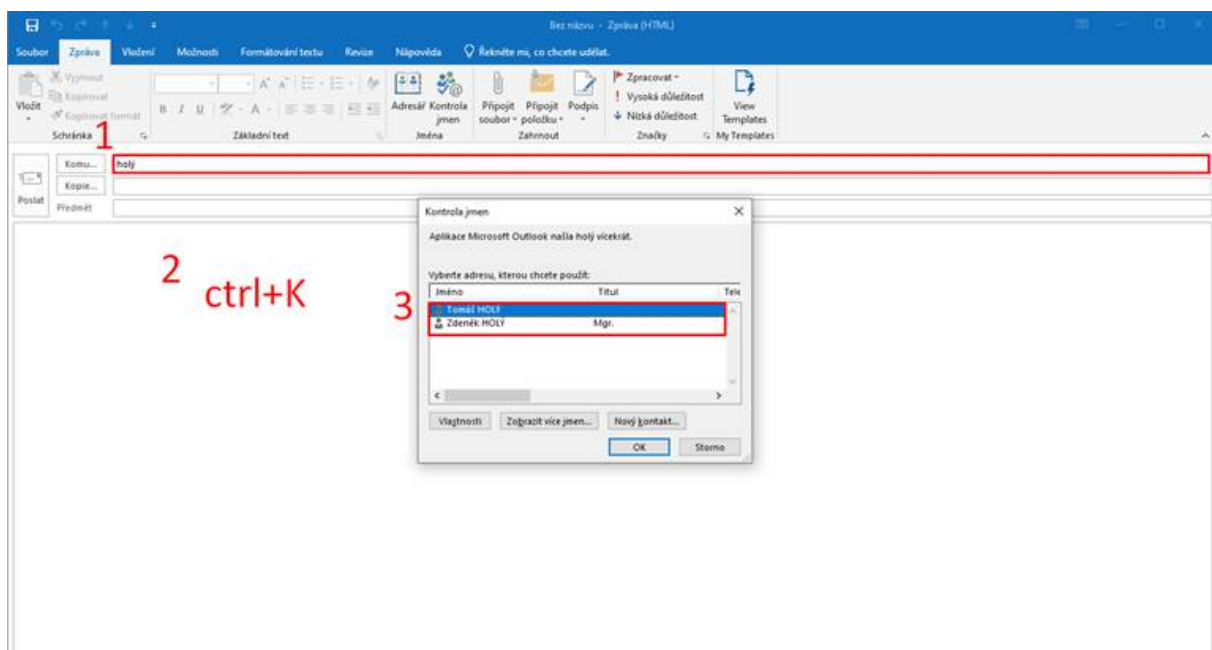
Bez názvu - Zpráva (HTML)

Soubor Zpráva Vložení Možnosti Formátování textu Revize Nápověda Řekněte mi, co chcete udělat.

Vložit Vyjmout Kopírovat Kopírovat formát Schránka

B I U A Základní text

Adresář Kontrola jmen Jména

Připojit soubor Připojit položku Podpis Zahrnout

Zpracovat Vysoká důležitost Nízká důležitost Značky

View Templates My Templates

1

Komu... holý
Kopie...
Postat Předmět

2 ctrl+K

Kontrola jmen

Aplikace Microsoft Outlook našla holý vícekrát.

Vyberte adresu, kterou chcete použít:

3

| Jméno | Titul | Tele |
|---|---|---|
| Tomáš HOLÝ | | |
| Zdeněk HOLÝ | Mgr. | |

Vlastnosti Zobrazit více jmen... Nový kontakt...

OK Storno